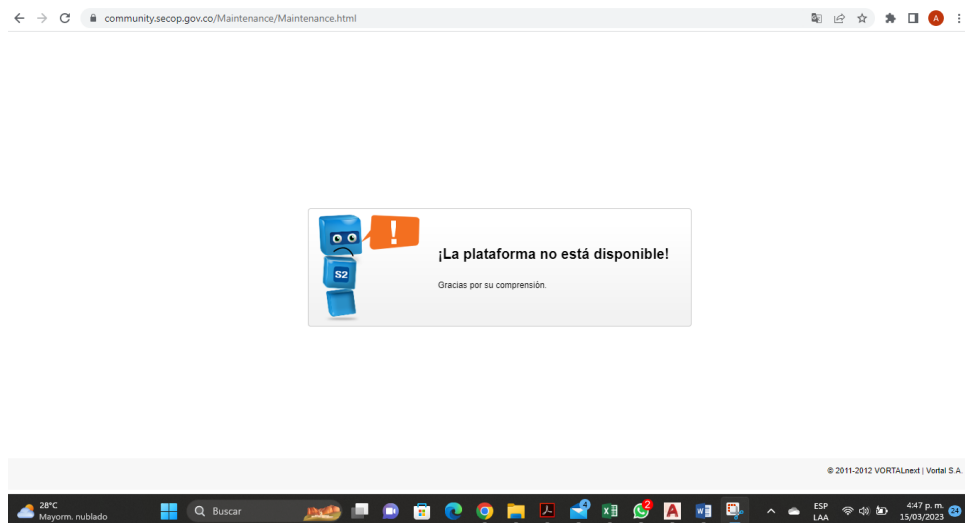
community.secop.gov.co/Maintenance/Maintenance.html

A

!

S2

¡La plataforma no está disponible!

Gracias por su comprensión.

© 2011-2012 VORTALnext | Vortal S.A.

28°C
Mayorm. nublado

Buscar

4

2

ESP
LAA

4:47 p. m.
15/03/2023

24